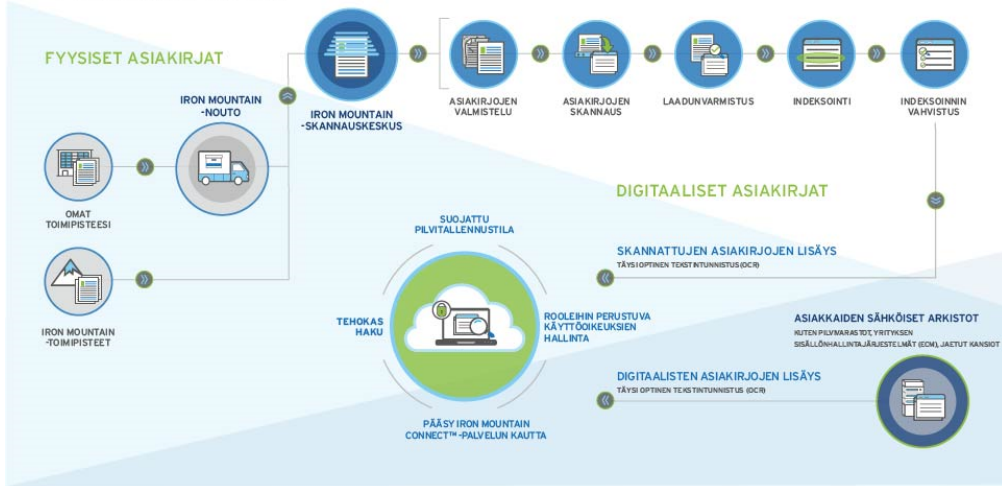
FYYSISET ASIAKIRJAT

IRON MOUNTAIN -NOUTO

IRON MOUNTAIN -SKANNAUSKESKUS

ASIAKIRJOJEN VALMISTELU

ASIAKIRJOJEN SKANNAUS

LAADUNVARMISTUS

INDEKSOINTI

INDEKSOINNIN VAHVISTUS

OMAT TOIMIPISTEESI

IRON MOUNTAIN -TOIMIPISTEET

DIGITAALISET ASIAKIRJAT

SUOJATTU PILVITALLENNUSTILA

SKANNATTUJEN ASIAKIRJOJEN LISÄYS
TÄYSI OPTINEN TEKSTINTUNNISTUS (OCR)

TEHOKAS HAKU

ROOLEIHIN PERUSTUVA KÄYTTÖOIKEUKSIEN HALLINTA

ASIAKKAIDEN SÄHKÖISET ARKISTOT
KUTEN PILVIVARASTOT, YRITYKSEN SISÄLLÖNHALLINTAJÄRJESTELMÄT (ECM), JAETUT KANSIOT

DIGITAALISTEN ASIAKIRJOJEN LISÄYS
TÄYSI OPTINEN TEKSTINTUNNISTUS (OCR)

PÄÄSY IRON MOUNTAIN CONNECT™ -PALVELUN KAUTTA